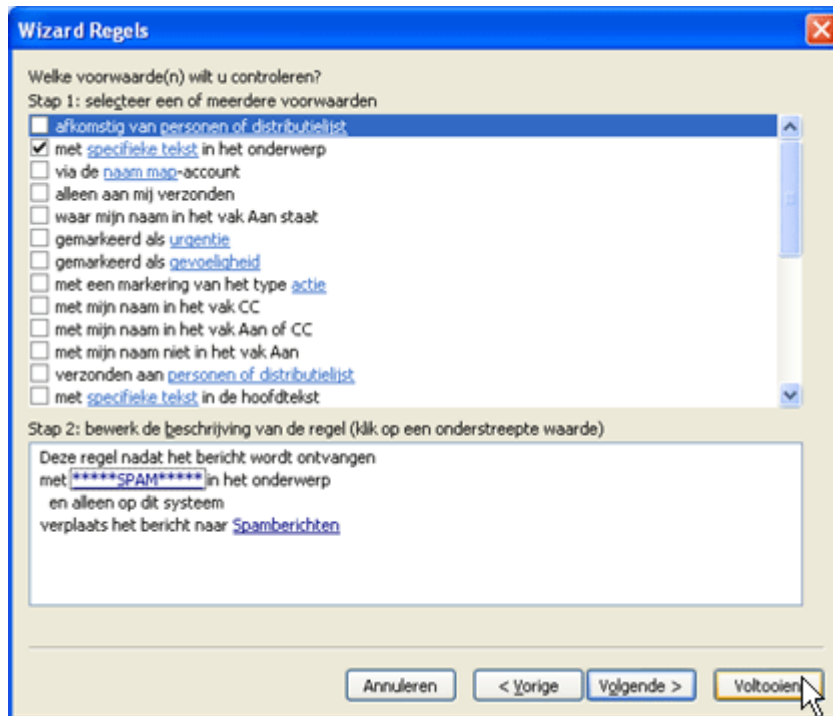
Wizard Regels

Welke voorwaarde(n) wilt u controleren?
Stap 1: selecteer een of meerdere voorwaarden

afkomstig van personen of distributielijst
met specifieke tekst in het onderwerp
via de naam map-account
alleen aan mij verzonden
waar mijn naam in het vak Aan staat
gemarkeerd als urgentie
gemarkeerd als gevoeligheid
met een markering van het type actie
met mijn naam in het vak CC
met mijn naam in het vak Aan of CC
met mijn naam niet in het vak Aan
verzonden aan personen of distributielijst
met specifieke tekst in de hoofdtekst

Stap 2: bewerk de beschrijving van de regel (klik op een onderstreepte waarde)

Deze regel nadat het bericht wordt ontvangen
met *****SPAM***** in het onderwerp
en alleen op dit systeem
verplaats het bericht naar Spamberichten

Annuleren
< Vorige
Volgende >
Voltooien